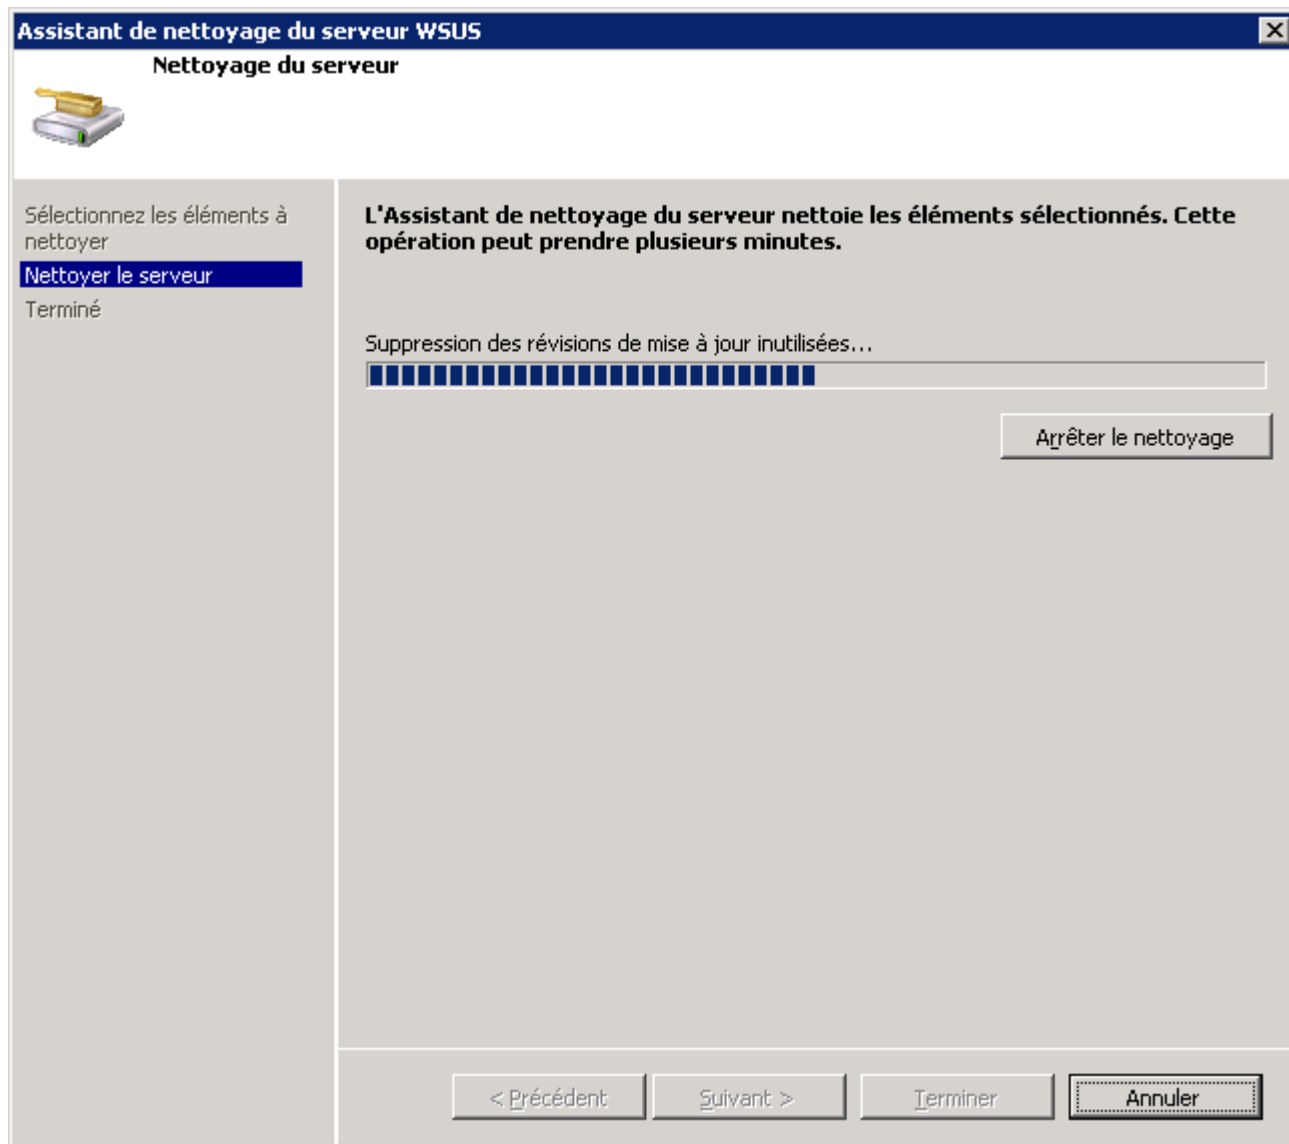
Assistant de nettoyage du serveur WSUS

Nettoyage du serveur

Sélectionnez les éléments à nettoyer

Nettoyer le serveur

Terminé

L'Assistant de nettoyage du serveur nettoie les éléments sélectionnés. Cette opération peut prendre plusieurs minutes.

Suppression des révisions de mise à jour inutilisées...

Arrêter le nettoyage

< Précédent

Suivant >

Terminer

Annuler